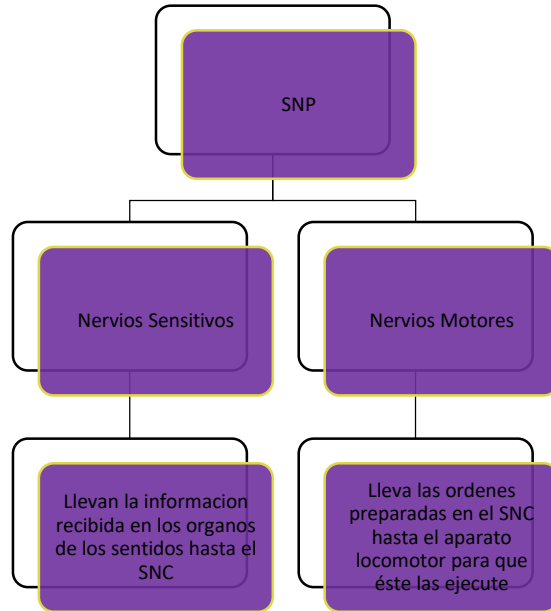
SNP

Nervios Sensitivos

Nervios Motores

Llevan la informacion recibida en los organos de los sentidos hasta el SNC

Lleva las ordenes preparadas en el SNC hasta el aparato locomotor para que éste las ejecute